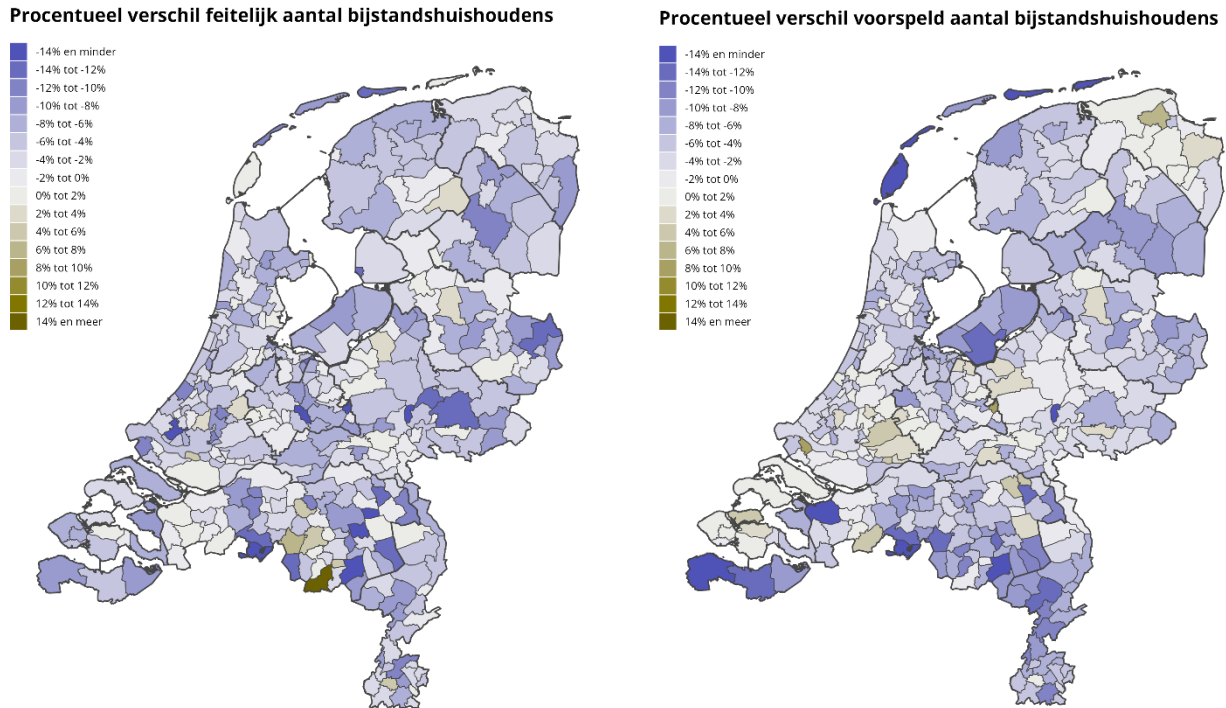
Procentueel verschil feitelijk aantal bijstandshuishoudens

-14% en minder
-14% tot -12%
-12% tot -10%
-10% tot -8%
-8% tot -6%
-6% tot -4%
-4% tot -2%
-2% tot 0%
0% tot 2%
2% tot 4%
4% tot 6%
6% tot 8%
8% tot 10%
10% tot 12%
12% tot 14%
14% en meer

Procentueel verschil voorspeld aantal bijstandshuishoudens

-14% en minder
-14% tot -12%
-12% tot -10%
-10% tot -8%
-8% tot -6%
-6% tot -4%
-4% tot -2%
-2% tot 0%
0% tot 2%
2% tot 4%
4% tot 6%
6% tot 8%
8% tot 10%
10% tot 12%
12% tot 14%
14% en meer